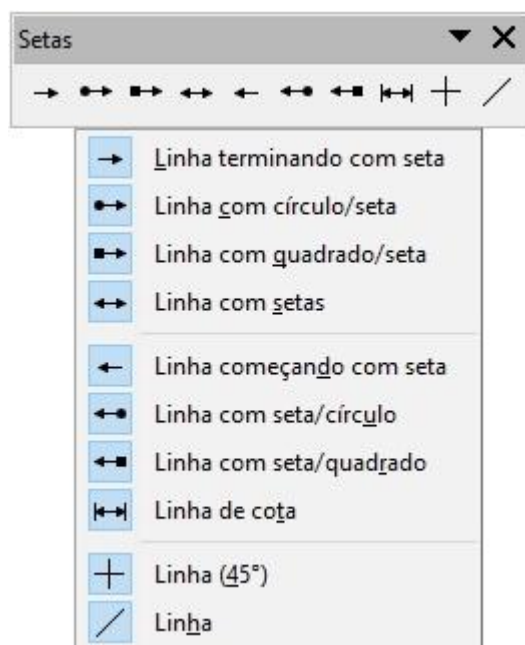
Setas ▼ ✕

Linha terminando com seta
Linha com círculo/seta
Linha com quadrado/seta
Linha com setas
Linha começando com seta
Linha com seta/círculo
Linha com seta/quadrado
Linha de cota
Linha (45°)
Linha